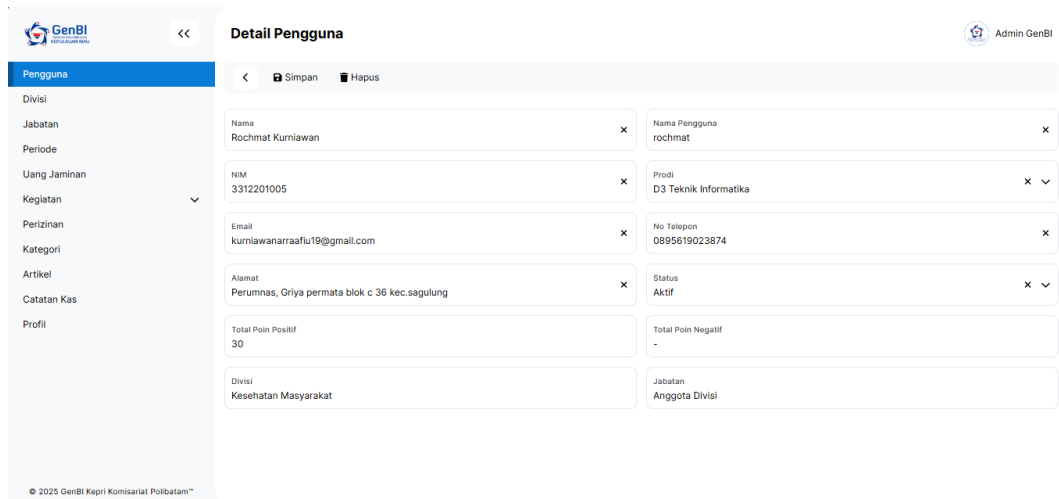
GenBI
KEPULAUAN RIAU
<<
Detail Pengguna
Admin GenBI

Pengguna
Divisi
Jabatan
Periode
Uang Jaminan
Kegiatan
Perizinan
Kategori
Artikel
Catatan Kas
Profil

<
Simpan
Hapus

Nama
Rochmat Kurniawan
×

Nama Pengguna
rochmat
×

NIM
3312201005
×

Prodi
D3 Teknik Informatika
×

Email
kurniawanarraafiu19@gmail.com
×

No Telepon
0895619023874
×

Alamat
Perumnas, Griya permata blok c 36 kec.sagulung
×

Status
Aktif
×

Total Poin Positif
30

Total Poin Negatif
-

Divisi
Kesehatan Masyarakat

Jabatan
Anggota Divisi

© 2025 GenBI Kepri Komisariat Polibatam™